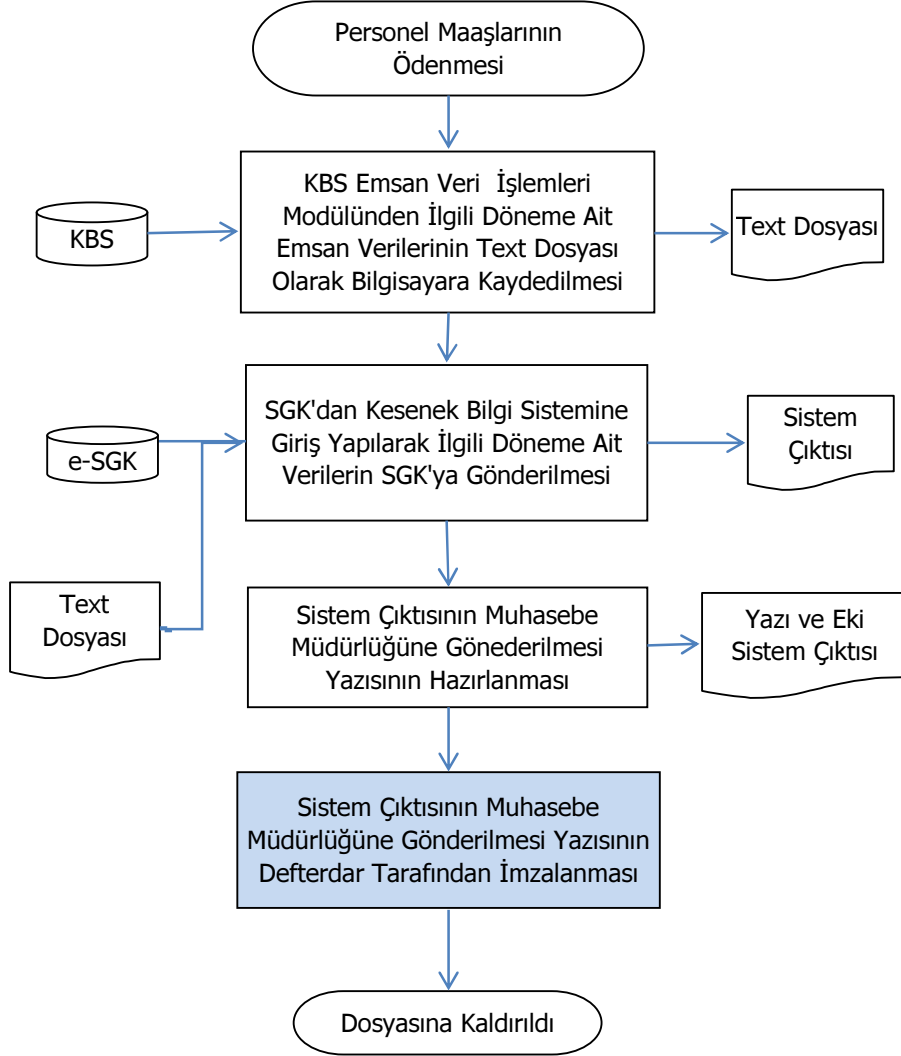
Personel Maaşlarının Ödenmesi

KBS

KBS Emsan Veri İşlemleri Modülünden İlgili Döneme Ait Emsan Verilerinin Text Dosyası Olarak Bilgisayara Kaydedilmesi

Text Dosyası

e-SGK

SGK'dan Kesenek Bilgi Sistemine Giriş Yapılarak İlgili Döneme Ait Verilerin SGK'ya Gönderilmesi

Sistem Çıktısı

Text Dosyası

Sistem Çıktısının Muhasebe Müdürlüğüne Gönederilmesi Yazısının Hazırlanması

Yazı ve Eki Sistem Çıktısı

Sistem Çıktısının Muhasebe Müdürlüğüne Gönderilmesi Yazısının Defterdar Tarafından İmzalanması

Dosyasına Kaldırıldı